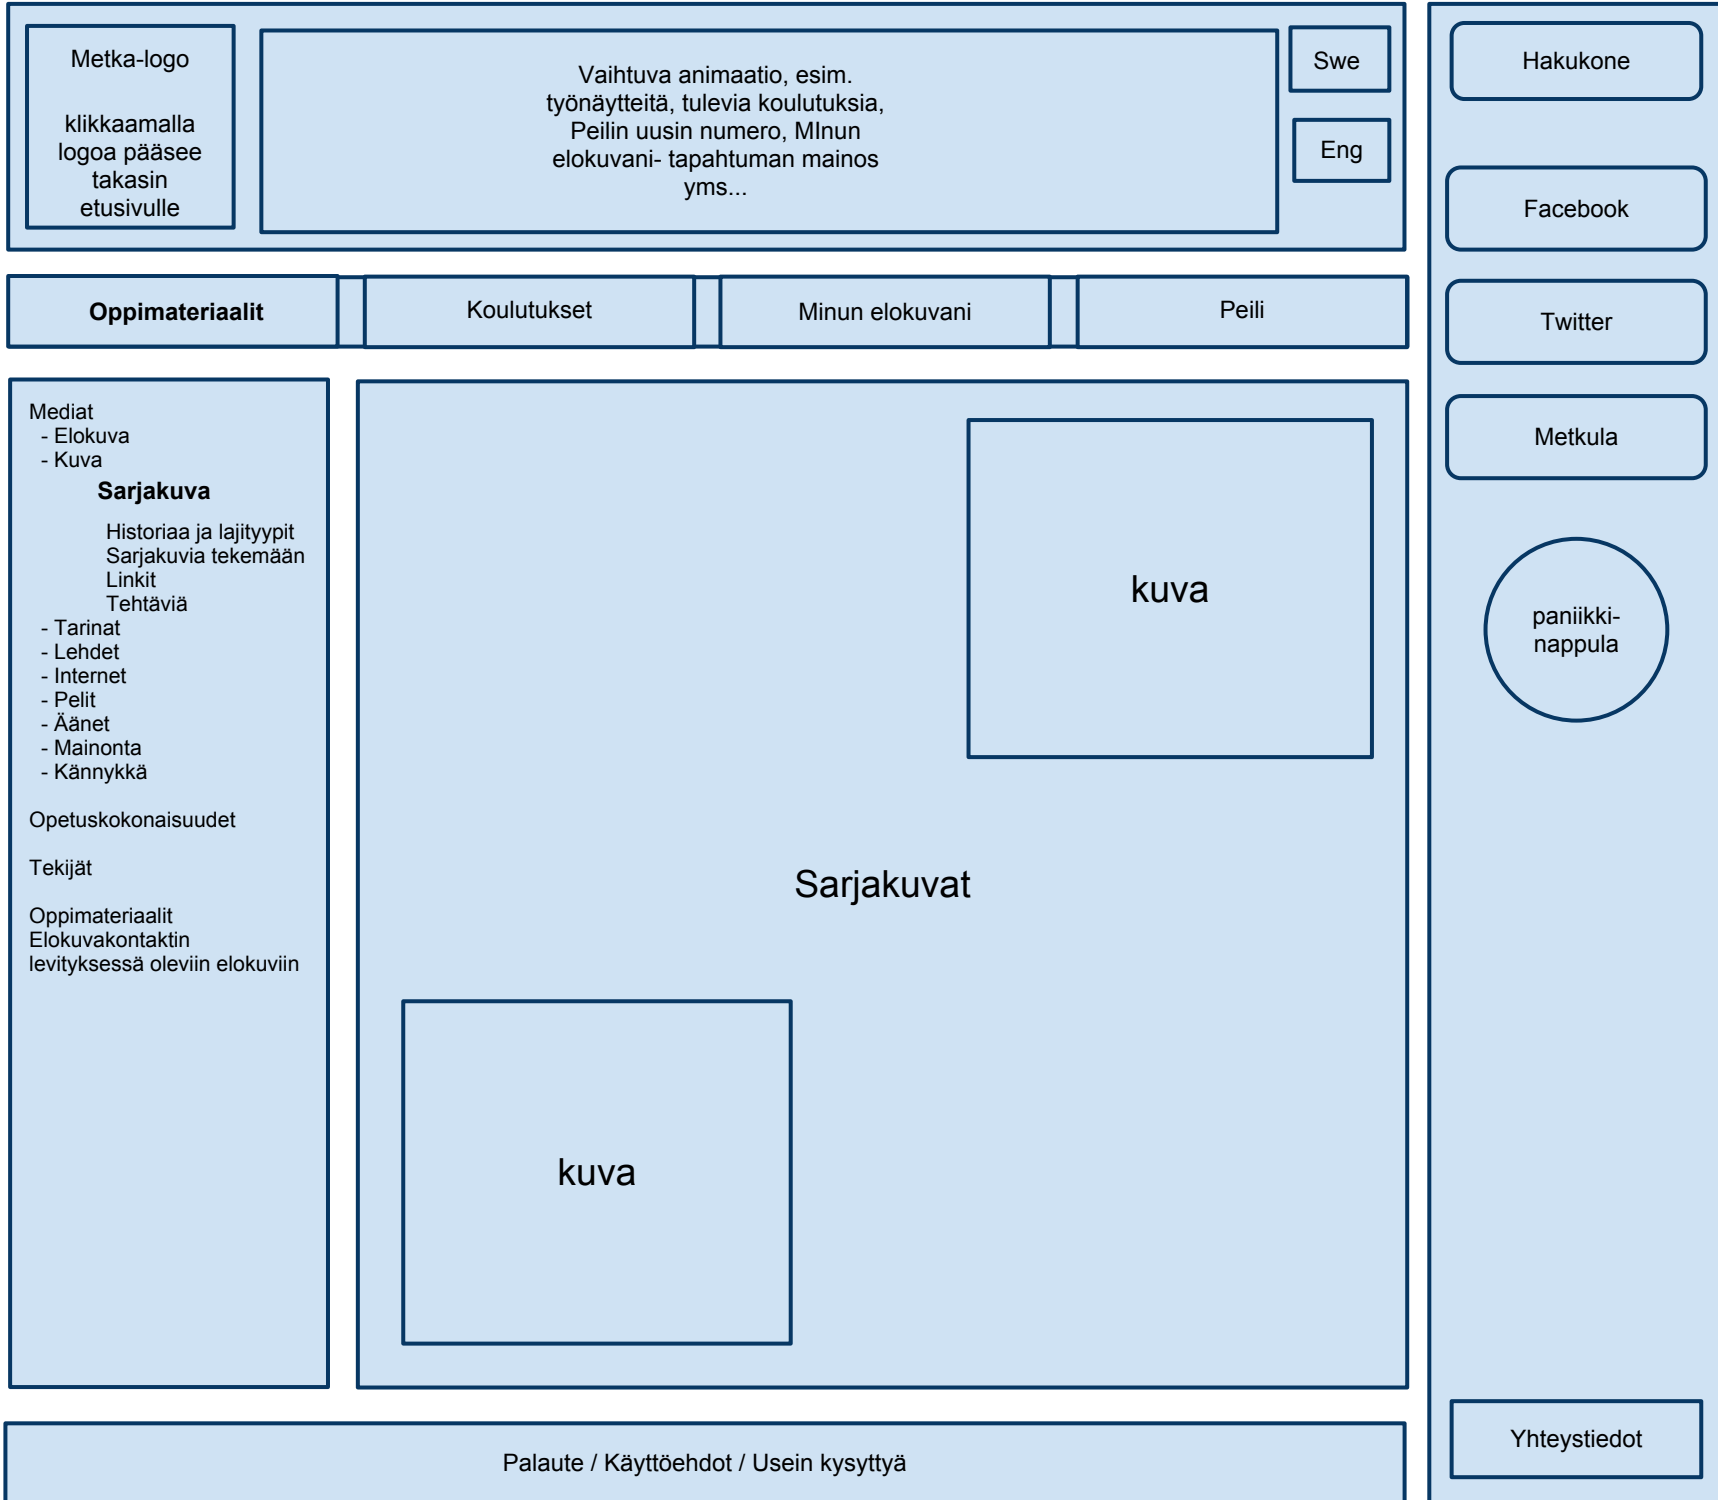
Metka-logo

klikkaamalla logoa pääsee takasin etusivulle

Vaihtuva animaatio, esim. työnäytteitä, tulevia koulutuksia, Peilin uusin numero, MInun elokuvani- tapahtuman mainos yms...

Swe

Eng

Hakukone

Facebook

Twitter

Metkula

paniikki-nappula

Oppimateriaalit

Koulutukset

Minun elokuvani

Peili

Mediat
- Elokuva
- Kuva

**Sarjakuva**

Historiaa ja lajityypit
Sarjakuvia tekemään
Linkit
Tehtäviä
- Tarinat
- Lehdet
- Internet
- Pelit
- Äänet
- Mainonta
- Kännykkä

Opetuskokonaisuudet

Tekijät

Oppimateriaalit Elokuvakontaktin levityksessä oleviin elokuviin

kuva

Sarjakuvat

kuva

Yhteystiedot

Palaute / Käyttöehdot / Usein kysyttyä